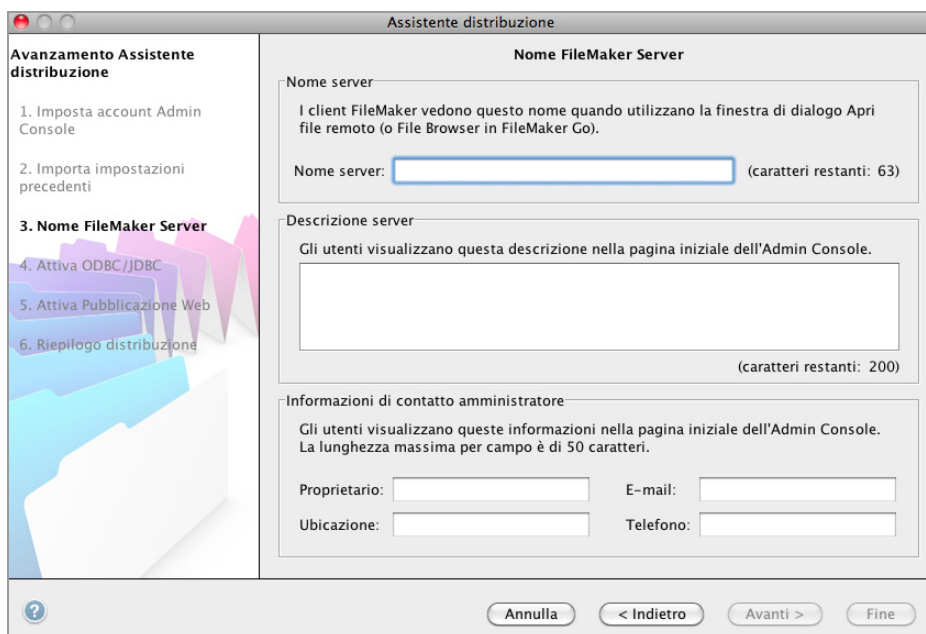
Assistente distribuzione

Avanzamento Assistente distribuzione

1. Imposta account Admin Console

2. Importa impostazioni precedenti

3. Nome FileMaker Server

4. Attiva ODBC/JDBC

5. Attiva Pubblicazione Web

6. Riepilogo distribuzione

Nome FileMaker Server

Nome server

I client FileMaker vedono questo nome quando utilizzano la finestra di dialogo Apri file remoto (o File Browser in FileMaker Go).

Nome server: (caratteri restanti: 63)

Descrizione server

Gli utenti visualizzano questa descrizione nella pagina iniziale dell'Admin Console.

(caratteri restanti: 200)

Informazioni di contatto amministratore

Gli utenti visualizzano queste informazioni nella pagina iniziale dell'Admin Console. La lunghezza massima per campo è di 50 caratteri.

Proprietario: E-mail:

Ubicazione: Telefono:

Annulla < Indietro Avanti > Fine